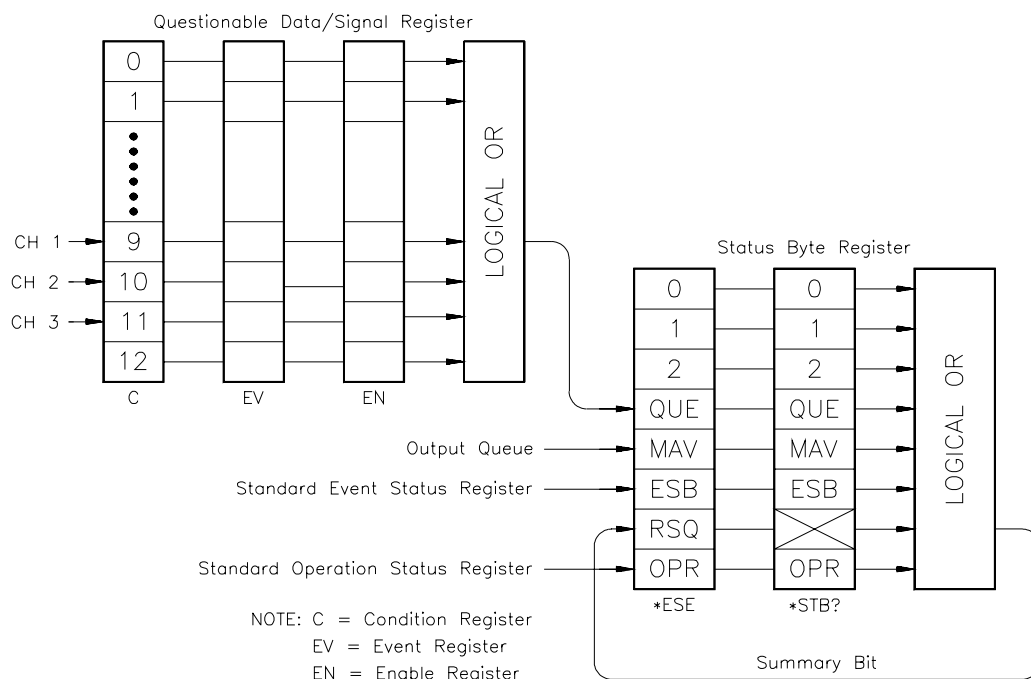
Questionable Data/Signal Register

0
1
9
10
11
12
C
EV
EN
LOGICAL OR
CH 1
CH 2
CH 3

Status Byte Register

0
1
2
QUE
MAV
ESB
RSQ
OPR
*ESE

0
1
2
QUE
MAV
ESB
OPR
*STB?

LOGICAL OR

Output Queue
Standard Event Status Register
Standard Operation Status Register

NOTE: C = Condition Register
EV = Event Register
EN = Enable Register

Summary Bit